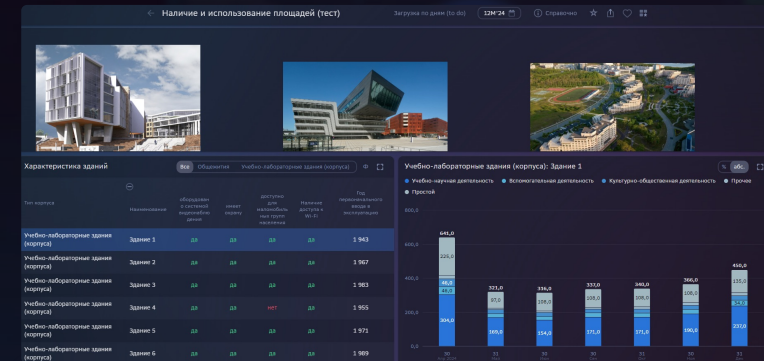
Наличие и использование площадей (тест)
Загрузка по дням (to do)
12M'24
Справочно

Характеристика зданий
Все
Общежития
Учебно-лабораторные здания (корпуса)

| Тип корпуса | Наименование | оборудован с системой видеонаблю дения | имеет охрану | доступно для маломобиль ных групп населения | Наличие доступа к Wi-Fi | Год первоначального ввода в эксплуатацию |
|---|---|---|---|---|---|---|
| Учебно-лабораторные здания (корпуса) | Здание 1 | да | да | да | да | 1 943 |
| Учебно-лабораторные здания (корпуса) | Здание 2 | да | да | да | да | 1 967 |
| Учебно-лабораторные здания (корпуса) | Здание 3 | да | да | да | да | 1 983 |
| Учебно-лабораторные здания (корпуса) | Здание 4 | да | да | нет | да | 1 955 |
| Учебно-лабораторные здания (корпуса) | Здание 5 | да | да | да | да | 1 971 |
| Учебно-лабораторные здания (корпуса) | Здание 6 | да | да | да | да | 1 989 |

Учебно-лабораторные здания (корпуса): Здание 1
%
абс.
Учебно-научная деятельность
Вспомогательная деятельность
Культурно-общественная деятельность
Прочее
Простой

800,0
600,0
400,0
200,0
0,0

641,0
225,0
46,0
49,0
304,0
321,0
97,0
189,0
316,0
108,0
154,0
337,0
108,0
171,0
340,0
108,0
171,0
366,0
108,0
190,0
456,0
135,0
54,0
237,0

30
31
30
30
31
30
31